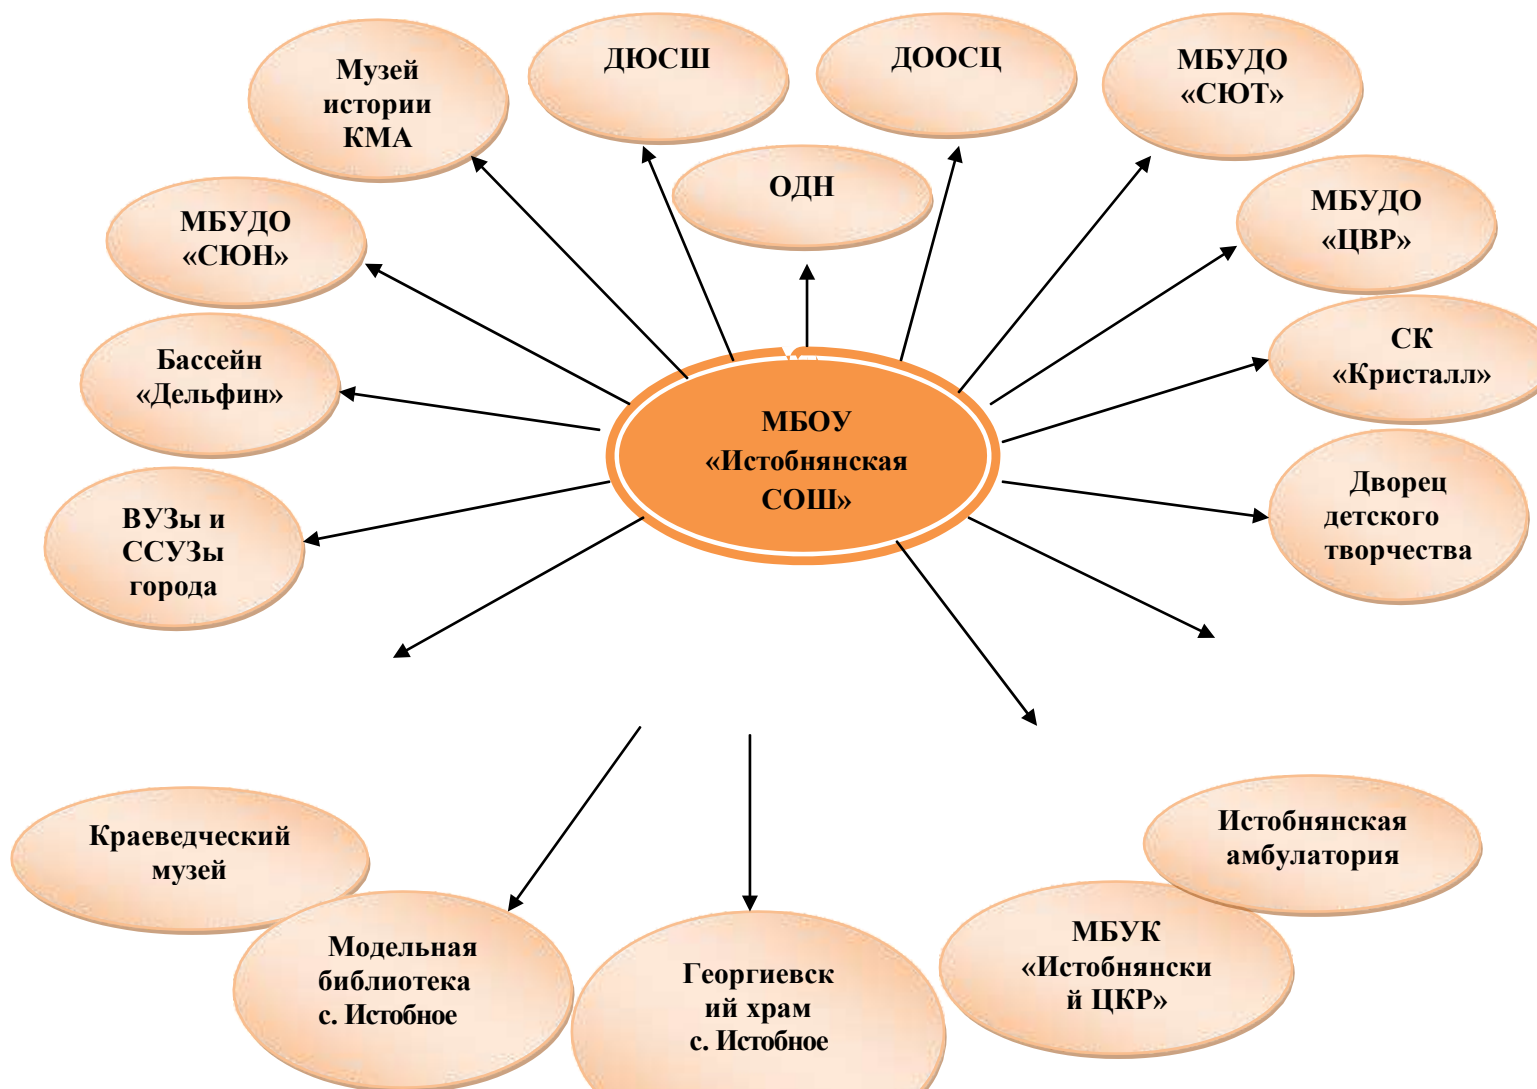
Музей истории КМА

ДЮСШ

ДООСЦ

МБУДО «СЮТ»

ОДН

МБУДО «СЮН»

МБУДО «ЦВР»

Бассейн «Дельфин»

СК «Кристалл»

МБОУ «Истобнянская СОШ»

ВУЗы и ССУЗы города

Дворец детского творчества

Краеведческий музей

Истобнянская амбулатория

Модельная библиотека с. Истобное

Георгиевский храм с. Истобное

МБУК «Истобнянский ЦКР»